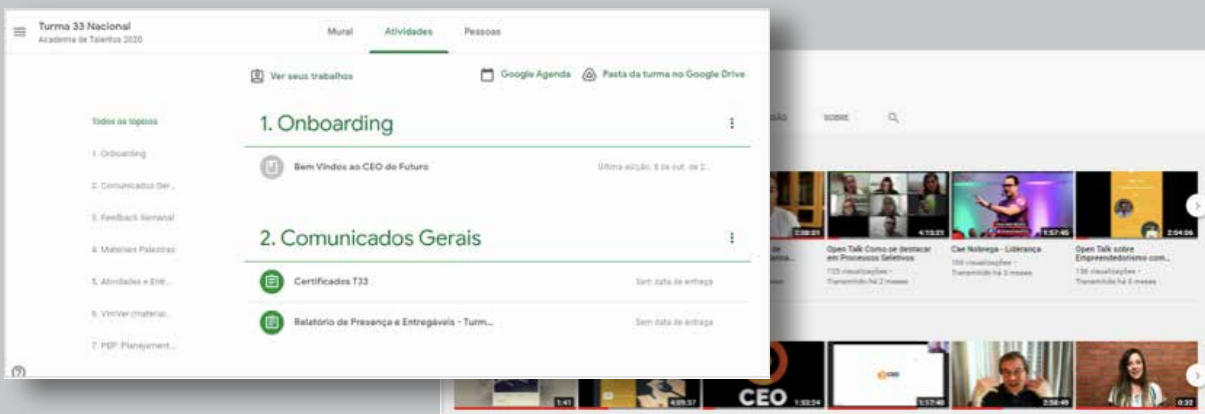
Turma 33 Nacional
Academia de Talentos 2020

Mural Atividades Pessoas

Ver seus trabalhos

Google Agenda Pasta da turma no Google Drive

Todos os tópicos

1. Onboarding

2. Comunicados Ger...

3. Feedback Semanal

4. Materiais Palestras

5. Atividades e Entr...

6. VimVer (materiai...

7. PDP: Planejament...

1. Onboarding

Bem Vindos ao CEO do Futuro

Última edição: 8 de out. de 2...

2. Comunicados Gerais

Certificados T33

Sem data de entrega

Relatório de Presença e Entregáveis - Turm...

Sem data de entrega

SOBRE

2:38:01

4:15:21

1:57:45

2:04:06

Open Talk Como se destacar em Processos Seletivos

725 visualizações • Transmitido há 2 meses

Cae Nobrega - Liderança

155 visualizações • Transmitido há 3 meses

Open Talk sobre Empreendedorismo com...

136 visualizações • Transmitido há 3 meses

1:41

4:05:57

CEO

1:53:24

1:57:40

2:58:49

0:32